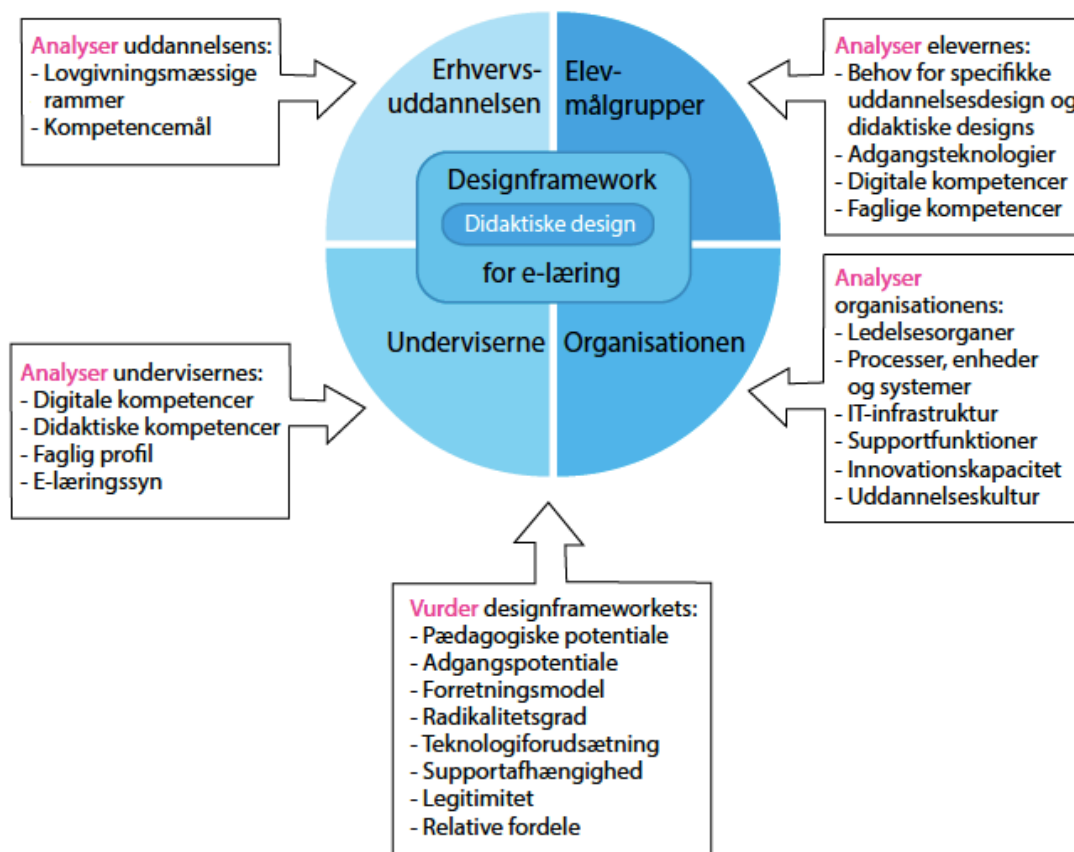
Analyser uddannelsens:
- Lovgivningsmæssige rammer
- Kompetencemål

Erhvervsuddannelsen

Elevmålgrupper

Analyser elevernes:
- Behov for specifikke uddannelsesdesign og didaktiske designs
- Adgangsteknologier
- Digitale kompetencer
- Faglige kompetencer

Designframework
Didaktiske design
for e-læring

Underviserne

Organisationen

Analyser organisationens:
- Ledelsesorganer
- Processer, enheder og systemer
- IT-infrastruktur
- Supportfunktioner
- Innovationskapacitet
- Uddannelseskultur

Analyser undervisernes:
- Digitale kompetencer
- Didaktiske kompetencer
- Faglig profil
- E-læringssyn

Vurder designframeworkets:
- Pædagogiske potentiale
- Adgangspotentiale
- Forretningsmodel
- Radikalitetsgrad
- Teknologiforudsætning
- Supportafhængighed
- Legitimitet
- Relative fordele